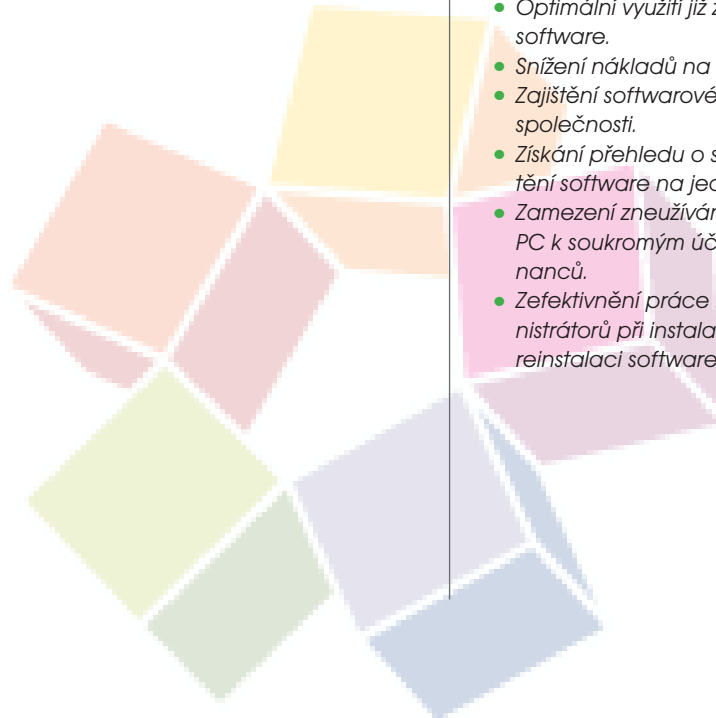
• Optimální využití již z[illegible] software.
• Snížení nákladů na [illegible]
• Zajištění softwarové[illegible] společnosti.
• Získání přehledu o s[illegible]tění software na jed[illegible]
• Zamezení zneužíván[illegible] PC k soukromým úč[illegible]nanců.
• Zefektivnění práce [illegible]nistrátorů při instala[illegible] reinstalaci software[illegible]